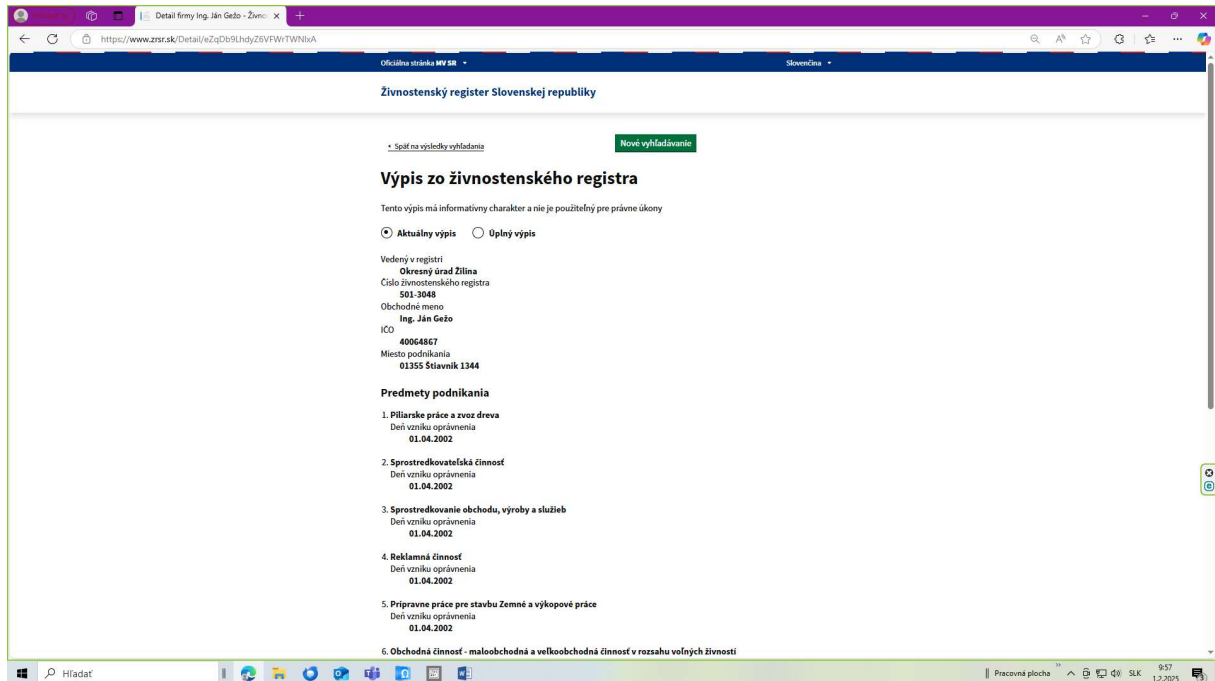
Detail firmy Ing. Ján Gežo - Živno

https://www.zrsr.sk/Detail/eZqDb9LhdyZ6VFWrTWNlxA

Oficiálna stránka MV SR

Slovenčina

Živnostenský register Slovenskej republiky

Späť na výsledky vyhľadania

Nové vyhľadávanie

Výpis zo živnostenského registra

Tento výpis má informatívny charakter a nie je použiteľný pre právne úkony

Aktuálny výpis Úplný výpis

Vedený v registri
Okresný úrad Žilina
Číslo živnostenského registra
501-3048
Obchodné meno
Ing. Ján Gežo
IČO
40064867
Miesto podnikania
01355 Štiavnik 1344

Predmety podnikania

1. Piliarske práce a zvoz dreva
Deň vzniku oprávnenia
01.04.2002

2. Sprostredkovateľská činnosť
Deň vzniku oprávnenia
01.04.2002

3. Sprostredkovanie obchodu, výroby a služieb
Deň vzniku oprávnenia
01.04.2002

4. Reklamná činnosť
Deň vzniku oprávnenia
01.04.2002

5. Prípravne práce pre stavbu Zemné a výkopové práce
Deň vzniku oprávnenia
01.04.2002

6. Obchodná činnosť - maloobchodná a veľkoobchodná činnosť v rozsahu voľných živností

Hľadať

Pracovná plocha SLK 9:57 1.2.2025